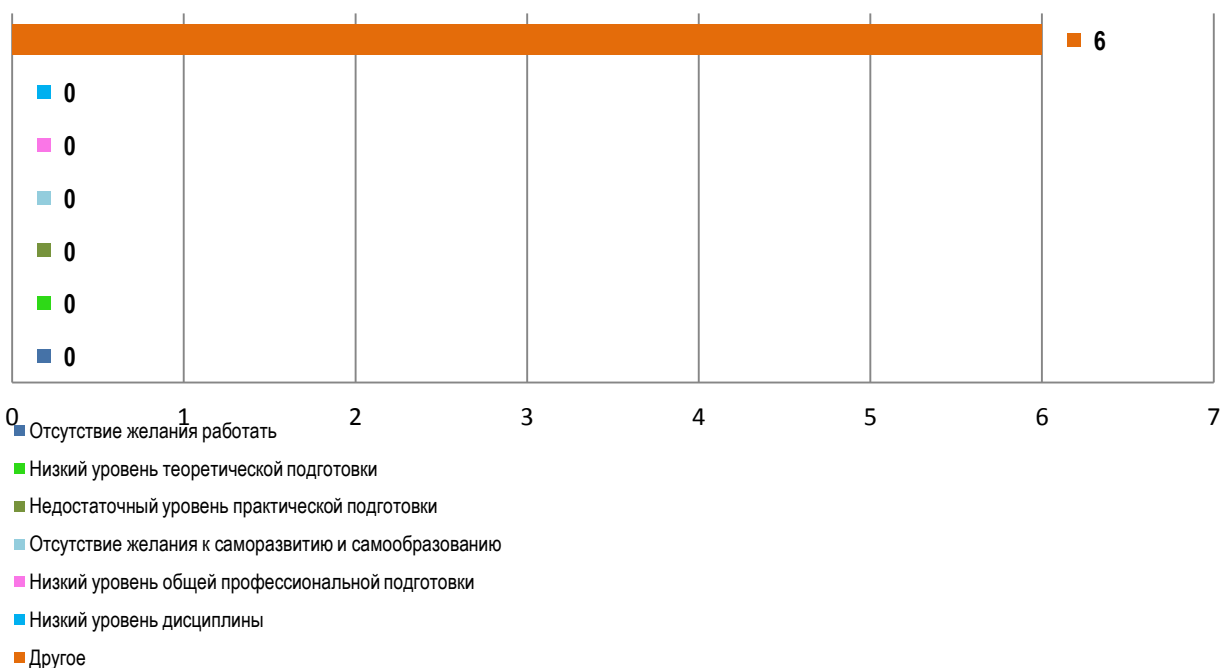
6
0
0
0
0
0
0
0 1 2 3 4 5 6 7
Отсутствие желания работать
Низкий уровень теоретической подготовки
Недостаточный уровень практической подготовки
Отсутствие желания к саморазвитию и самообразованию
Низкий уровень общей профессиональной подготовки
Низкий уровень дисциплины
Другое